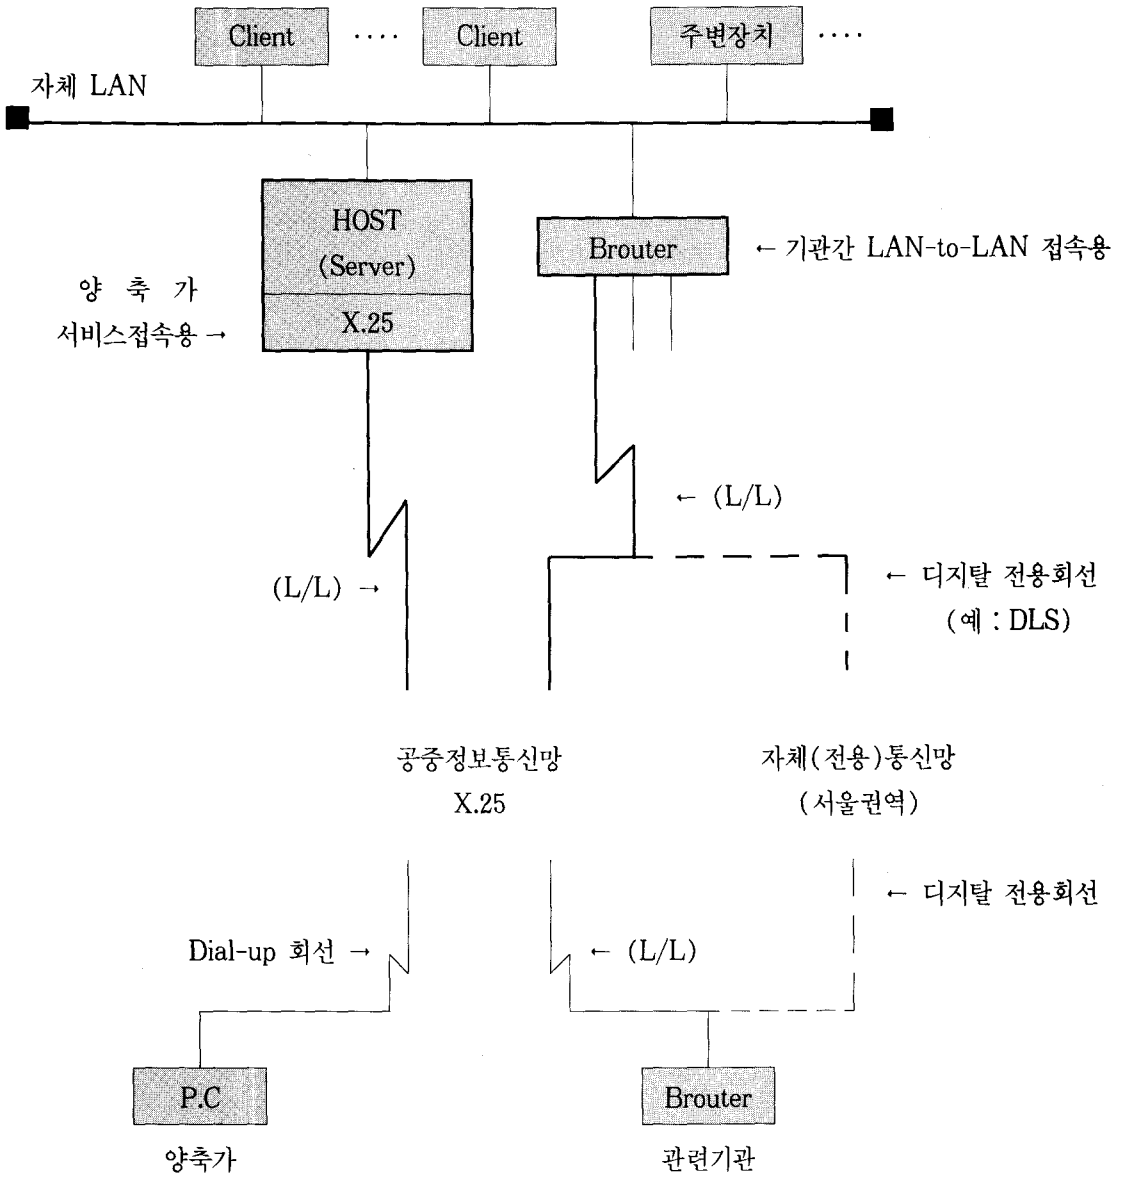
Client ···· Client 주변장치 ····

자체 LAN

HOST
(Server)
X.25

양 축 가
서비스접속용 →

Brouter ← 기관간 LAN-to-LAN 접속용

← (L/L)

← 디지탈 전용회선
(예 : DLS)

(L/L) →

공중정보통신망
X.25

자체(전용)통신망
(서울권역)

← 디지탈 전용회선

Dial-up 회선 →

← (L/L)

P.C
양축가

Brouter
관련기관